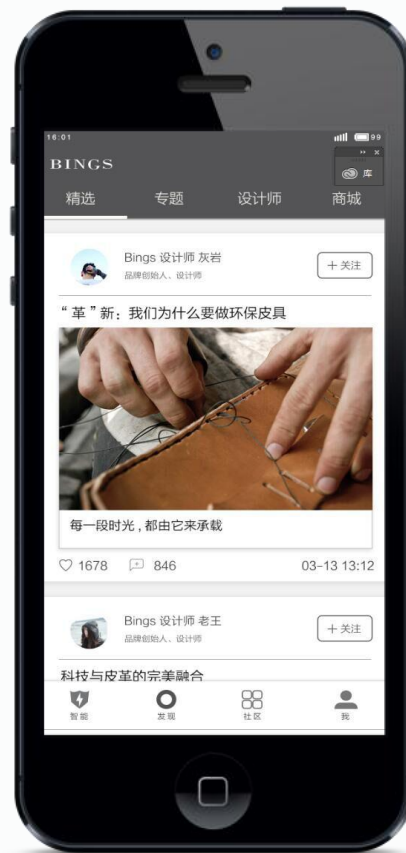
16:01
99
BINGS
库
精选 专题 设计师 商城

Bings 设计师 灰岩
品牌创始人、设计师
+ 关注

“革”新：我们为什么要做环保皮具

每一段时光，都由它来承载

1678 846 03-13 13:12

Bings 设计师 老王
品牌创始人、设计师
+ 关注

科技与皮革的完美融合

智能 发现 社区 我